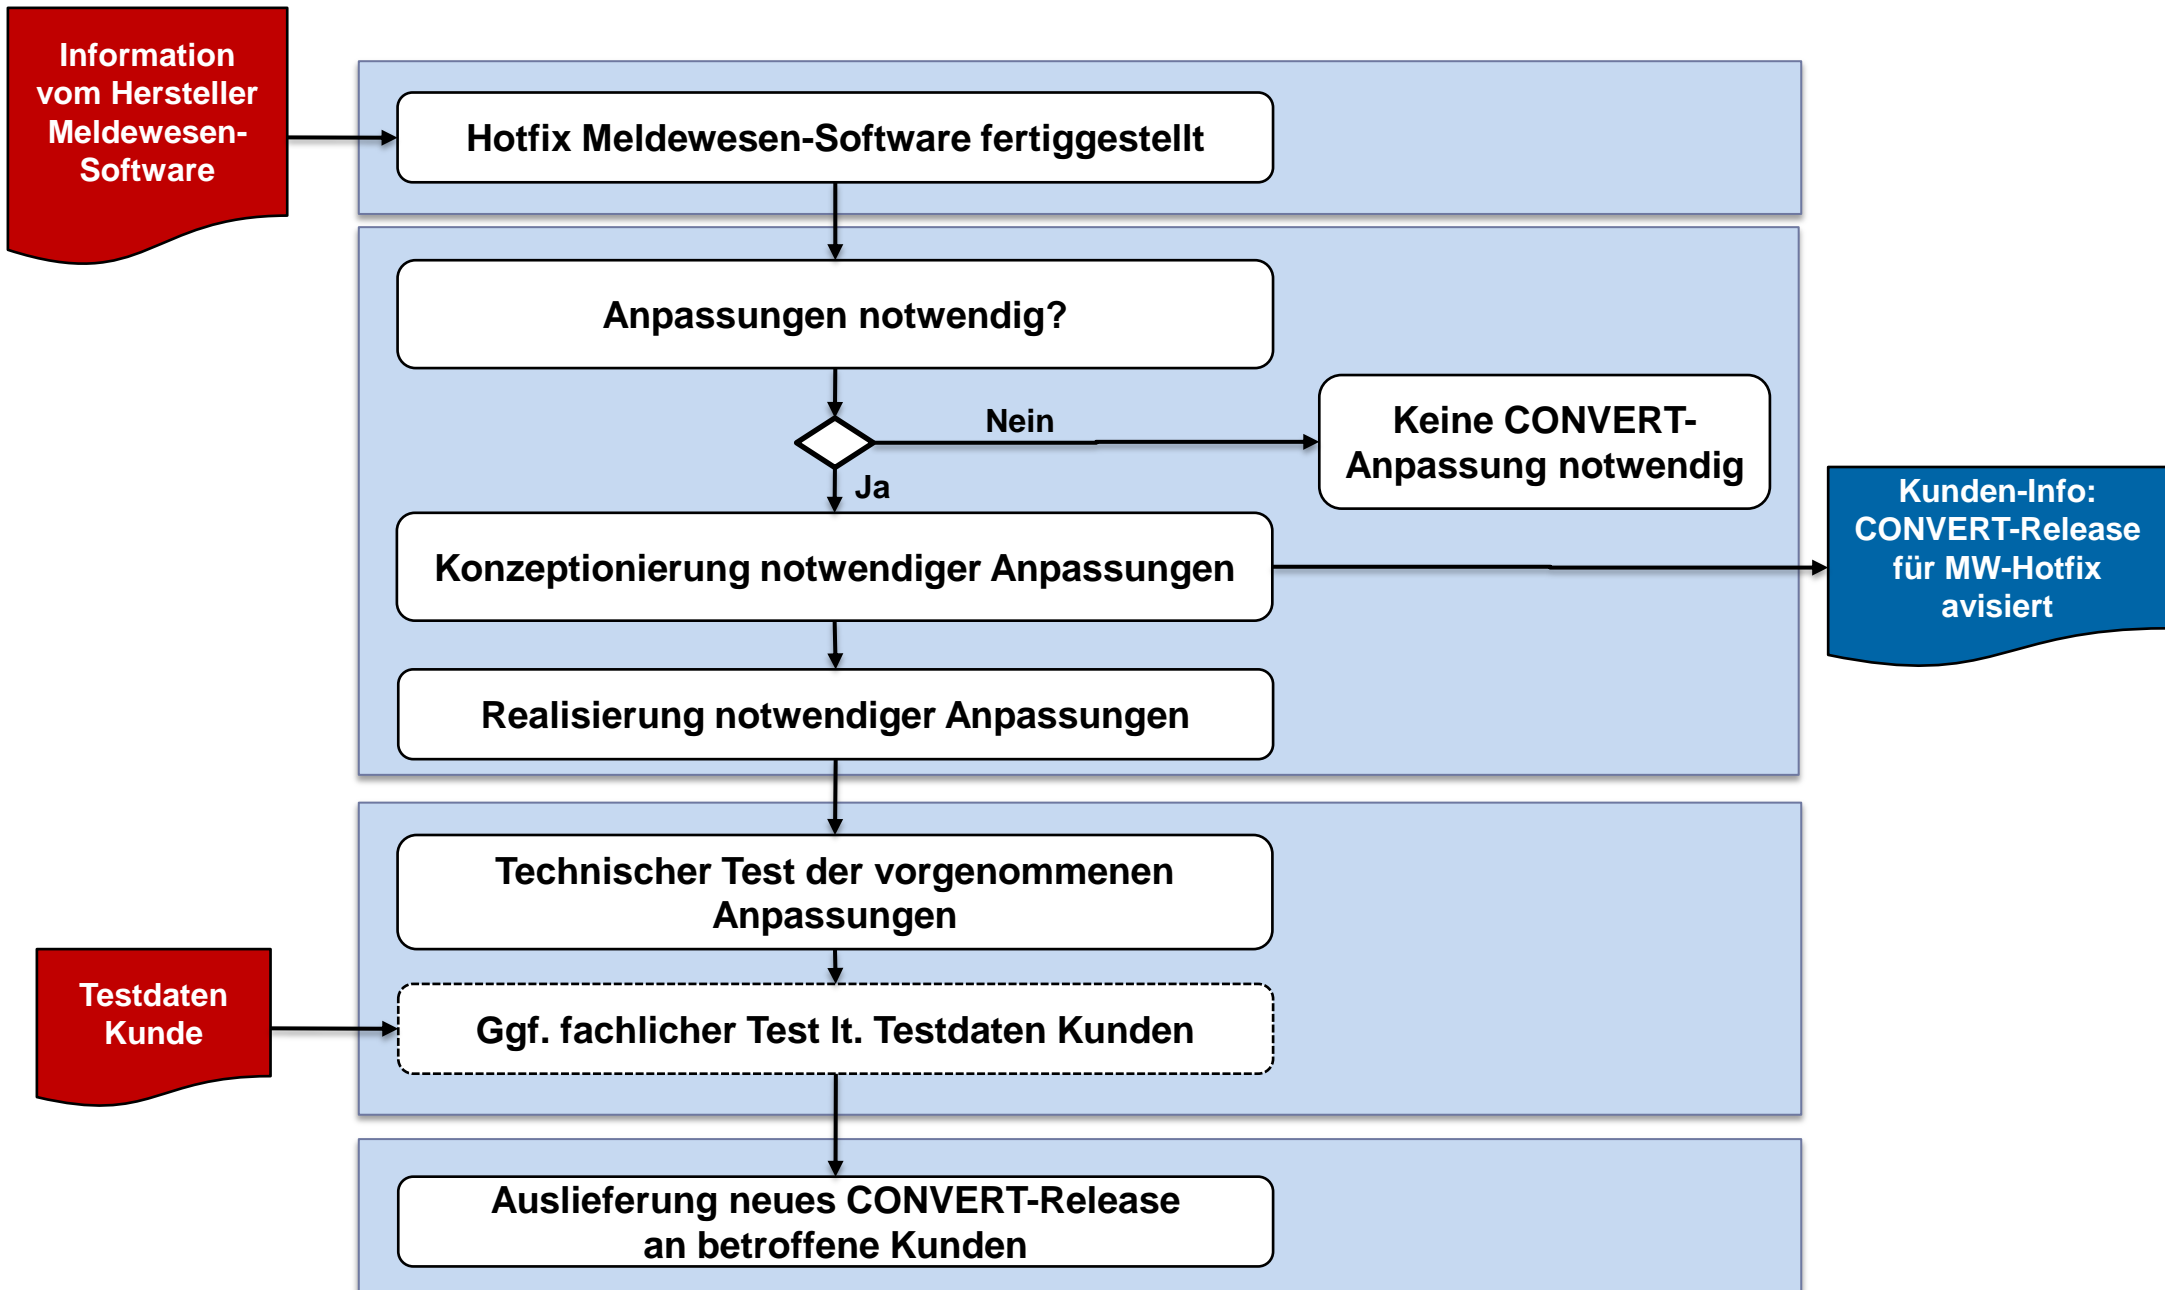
Information vom Hersteller Meldewesen-Software

Hotfix Meldewesen-Software fertiggestellt

Anpassungen notwendig?

Nein

Keine CONVERT-Anpassung notwendig

Ja

Konzeptionierung notwendiger Anpassungen

Kunden-Info: CONVERT-Release für MW-Hotfix avisiert

Realisierung notwendiger Anpassungen

Technischer Test der vorgenommenen Anpassungen

Testdaten Kunde

Ggf. fachlicher Test lt. Testdaten Kunden

Auslieferung neues CONVERT-Release an betroffene Kunden